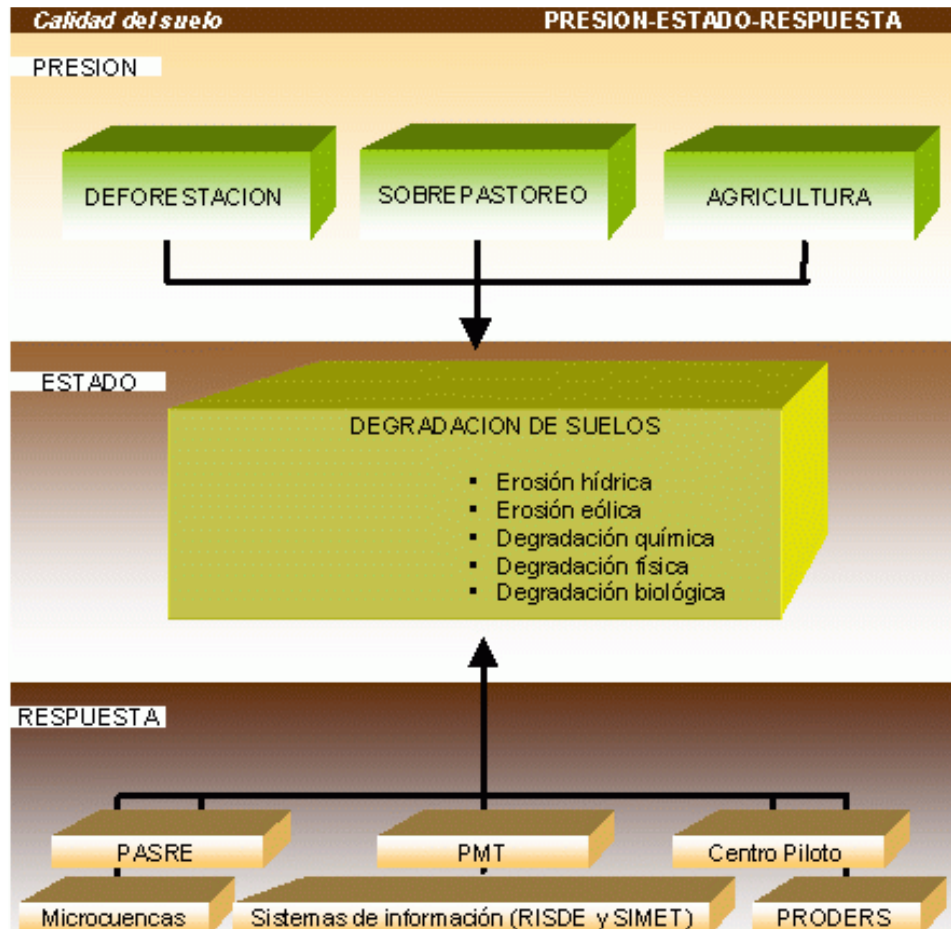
Calidad del suelo

PRESION-ESTADO-RESPUESTA

PRESION

DEFORESTACION

SOBREPASTOREO

AGRICULTURA

ESTADO

DEGRADACION DE SUELOS

- Erosión hídrica
- Erosión eólica
- Degradación química
- Degradación física
- Degradación biológica

RESPUESTA

PASRE

PMT

Centro Piloto

Microcuencas

Sistemas de información (RISDE y SIMET)

PRODERS